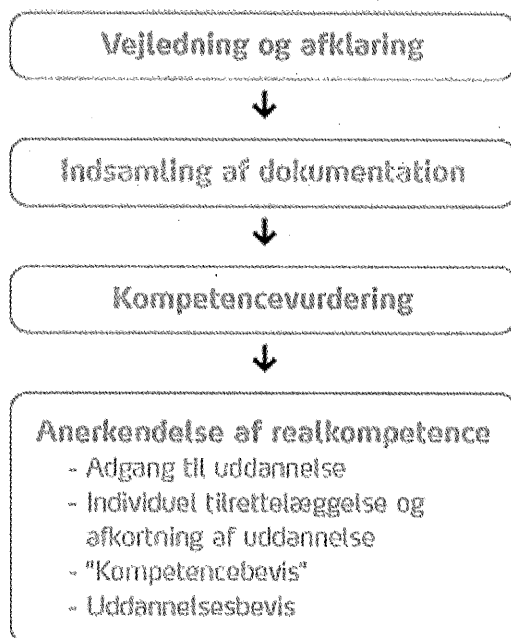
Vejledning og afklaring

Indsamling af dokumentation

Kompetencevurdering

Anerkendelse af realkompetence
- Adgang til uddannelse
- Individuel tilrettelæggelse og afkortning af uddannelse
- "Kompetencebevis"
- Uddannelsesbevis